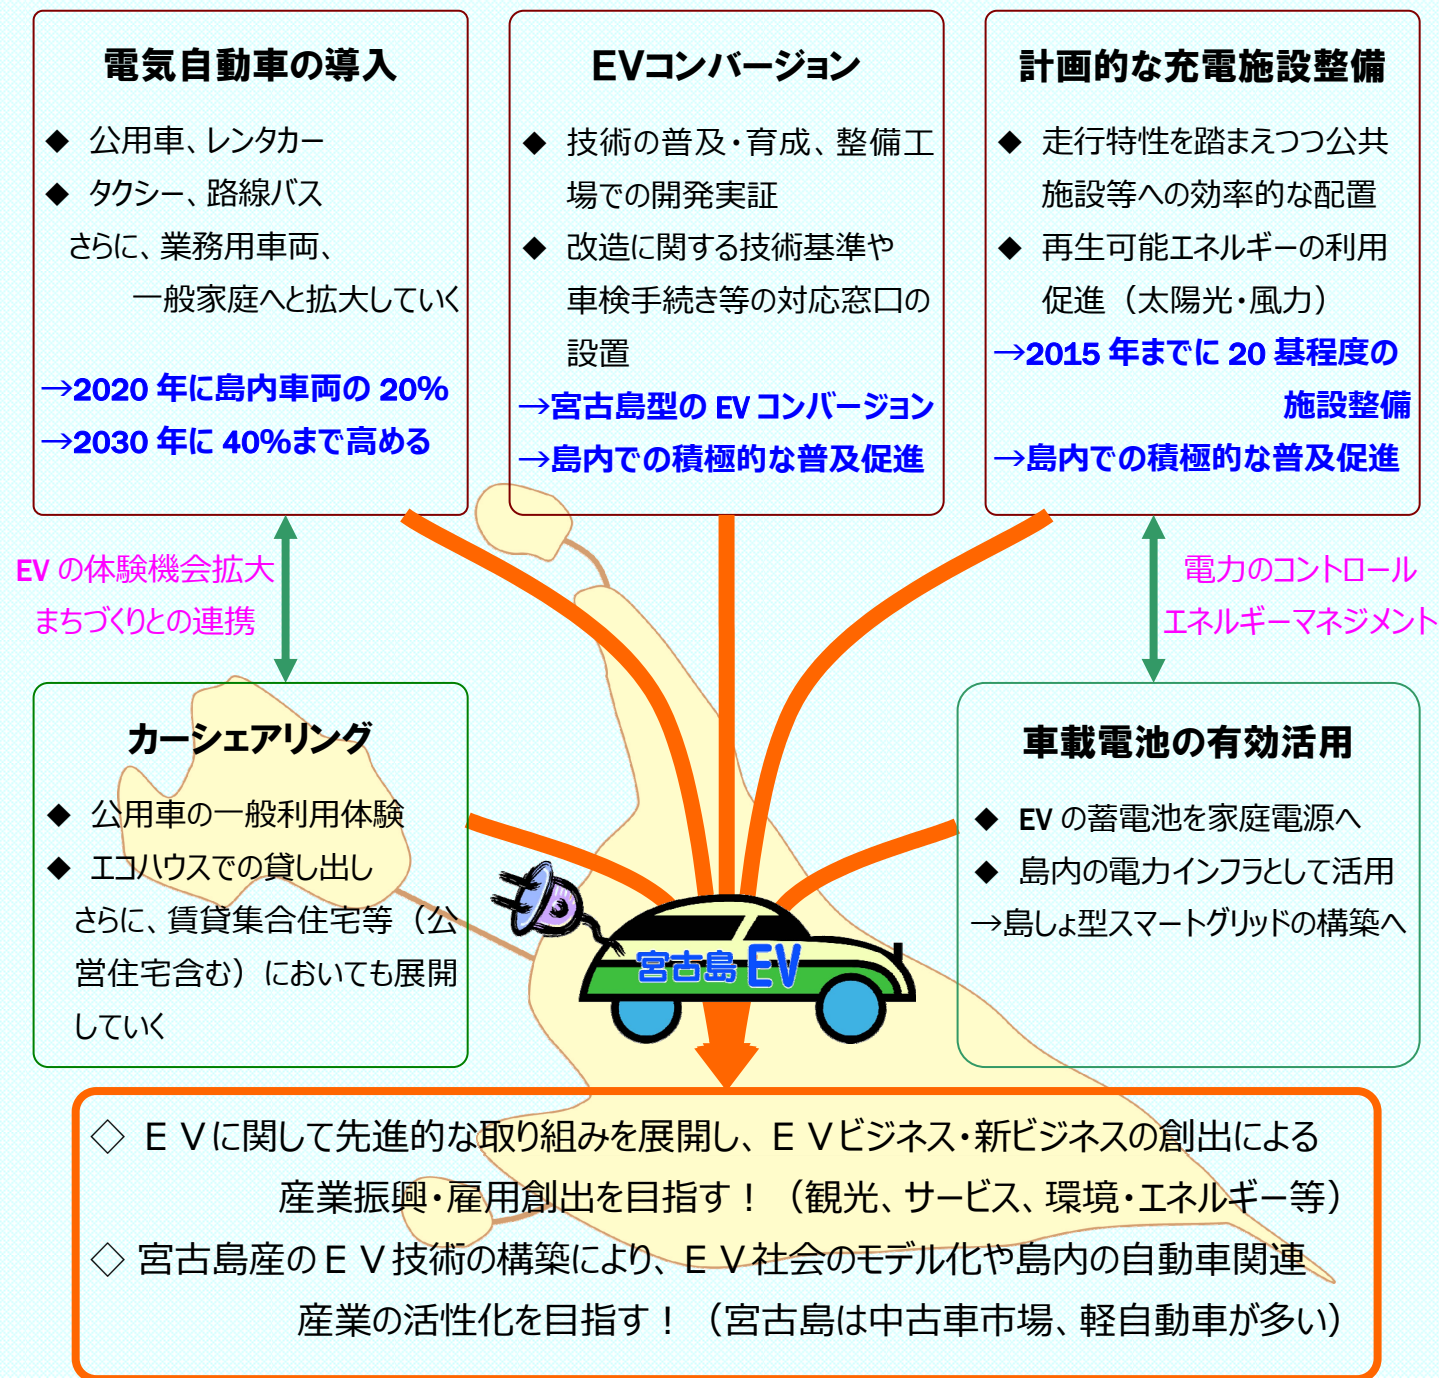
電気自動車の導入

◆ 公用車、レンタカー
◆ タクシー、路線バス
さらに、業務用車両、
一般家庭へと拡大していく

→2020 年に島内車両の 20%
→2030 年に 40%まで高める

EVコンバージョン

◆ 技術の普及・育成、整備工場での開発実証
◆ 改造に関する技術基準や車検手続き等の対応窓口の設置
→宮古島型の EV コンバージョン
→島内での積極的な普及促進

計画的な充電施設整備

◆ 走行特性を踏まえつつ公共施設等への効率的な配置
◆ 再生可能エネルギーの利用促進（太陽光・風力）
→2015 年までに 20 基程度の施設整備
→島内での積極的な普及促進

EV の体験機会拡大
まちづくりとの連携

電力のコントロール
エネルギーマネジメント

カーシェアリング

◆ 公用車の一般利用体験
◆ エコハウスでの貸し出し
さらに、賃貸集合住宅等（公営住宅含む）においても展開していく

宮古島EV

車載電池の有効活用

◆ EV の蓄電池を家庭電源へ
◆ 島内の電力インフラとして活用
→島しょ型スマートグリッドの構築へ

◇ ＥＶに関して先進的な取り組みを展開し、ＥＶビジネス・新ビジネスの創出による産業振興・雇用創出を目指す！（観光、サービス、環境・エネルギー等）
◇ 宮古島産のＥＶ技術の構築により、ＥＶ社会のモデル化や島内の自動車関連産業の活性化を目指す！（宮古島は中古車市場、軽自動車が多い）